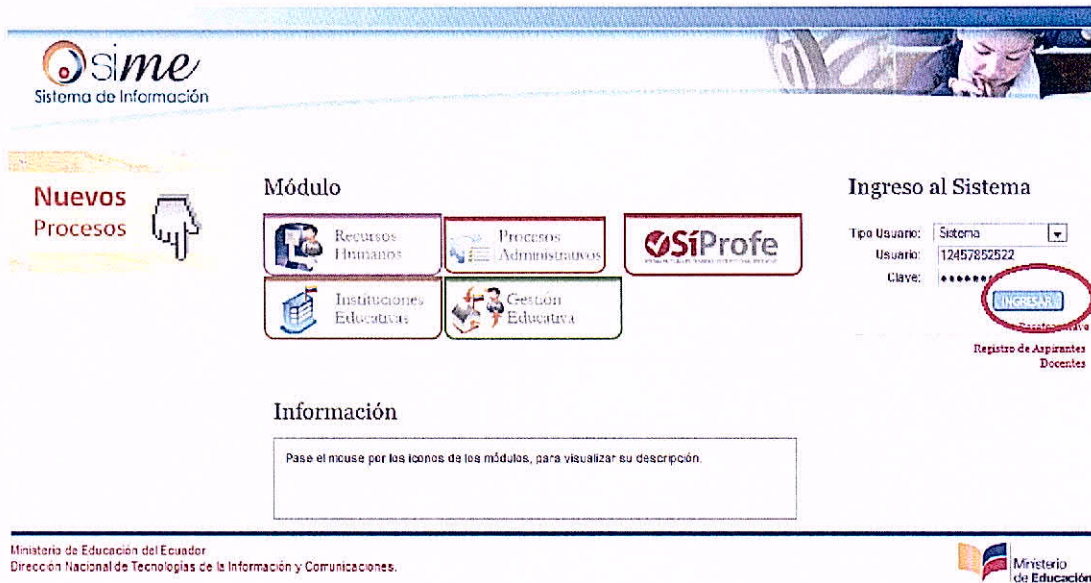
sime
Sistema de Información

Nuevos
Procesos

Módulo

Recursos Humanos

Procesos Administrativos

SíProfe

Instituciones Educativas

Gestión Educativa

Ingreso al Sistema

Tipo Usuario: Sistema
Usuario: 12457852522
Clave: •••••••

INGRESAR

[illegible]

Registro de Aspirantes Docentes

Información

Pase el mouse por los iconos de los módulos, para visualizar su descripción.

Ministerio de Educación del Ecuador
Dirección Nacional de Tecnologías de la Información y Comunicaciones.

Ministerio de Educación